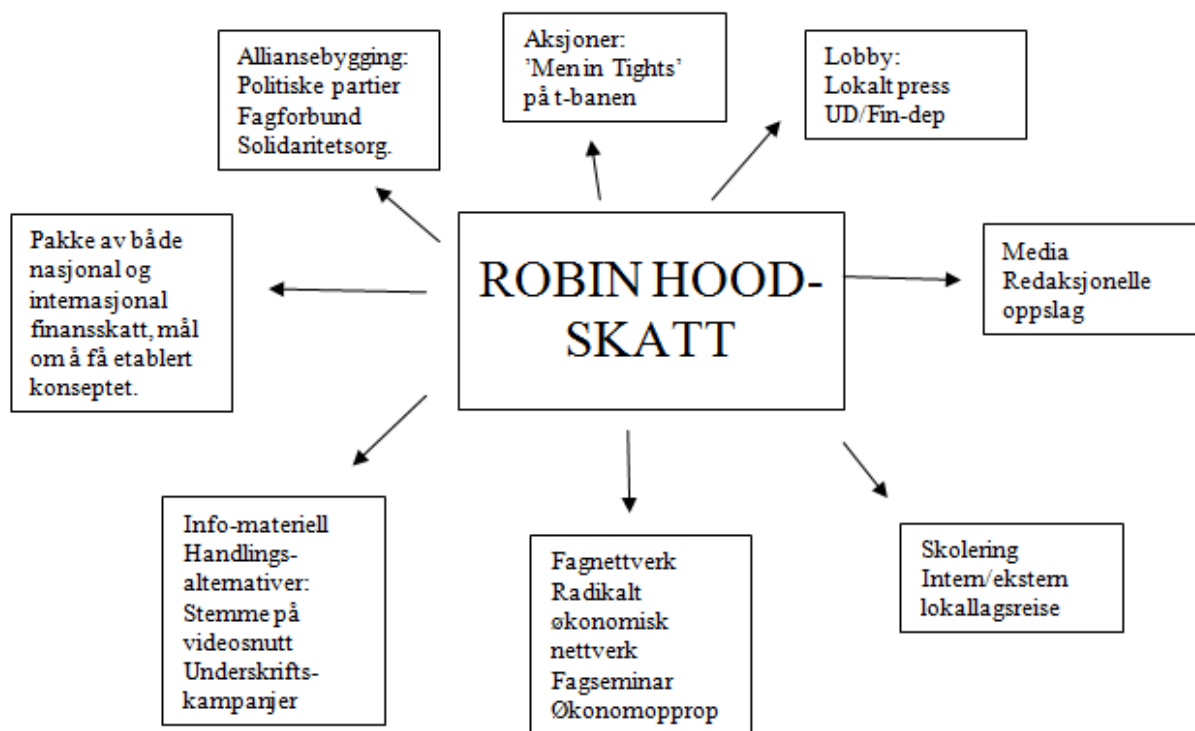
ROBIN HOOD-SKATT

Alliansebygging:
Politiske partier
Fagforbund
Solidaritetsorg.

Aksjoner:
'Men in Tights' på t-banen

Lobby:
Lokalt press
UD/Fin-dep

Pakke av både nasjonal og internasjonal finansskatt, mål om å få etablert konseptet.

Media
Redaksjonelle oppslag

Info-materiell
Handlings-alternativer:
Stemme på videosnutt
Underskrifts-kampanjer

Fagnettverk
Radikalt økonomisk nettverk
Fagseminar
Økonomopprop

Skolering
Intern/ekstern
lokallagsreise